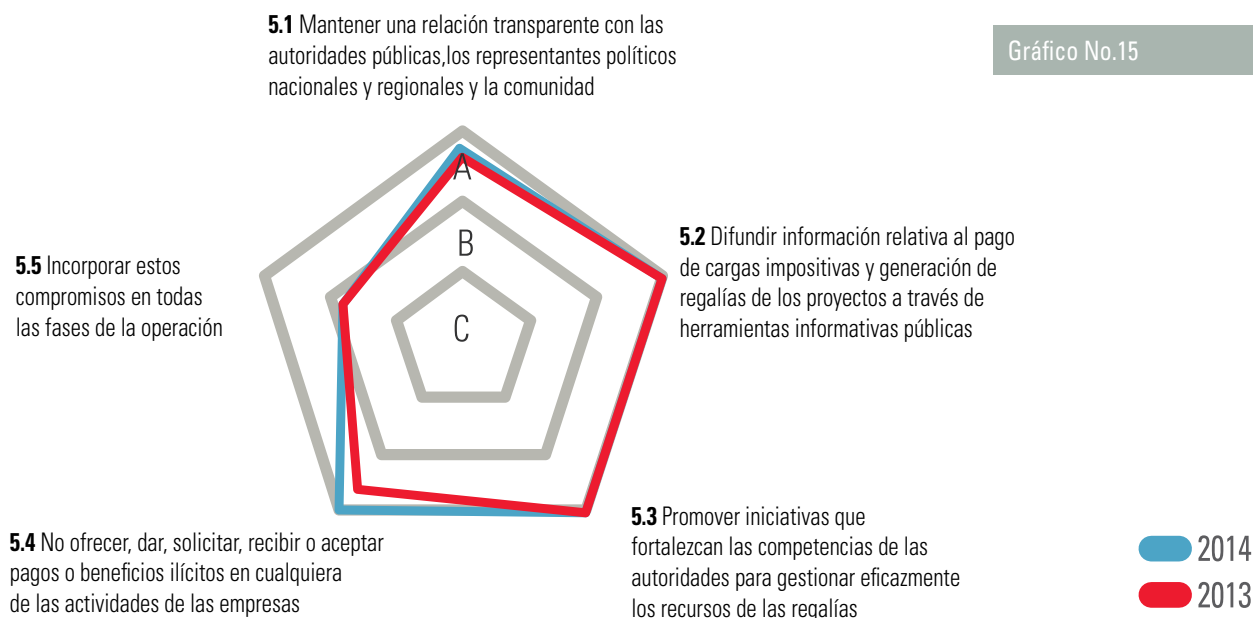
Gráfico No.15

**5.1** Mantener una relación transparente con las autoridades públicas,los representantes políticos nacionales y regionales y la comunidad

A

B

C

**5.2** Difundir información relativa al pago de cargas impositivas y generación de regalías de los proyectos a través de herramientas informativas públicas

**5.5** Incorporar estos compromisos en todas las fases de la operación

**5.4** No ofrecer, dar, solicitar, recibir o aceptar pagos o beneficios ilícitos en cualquiera de las actividades de las empresas

**5.3** Promover iniciativas que fortalezcan las competencias de las autoridades para gestionar eficazmente los recursos de las regalías

2014

2013